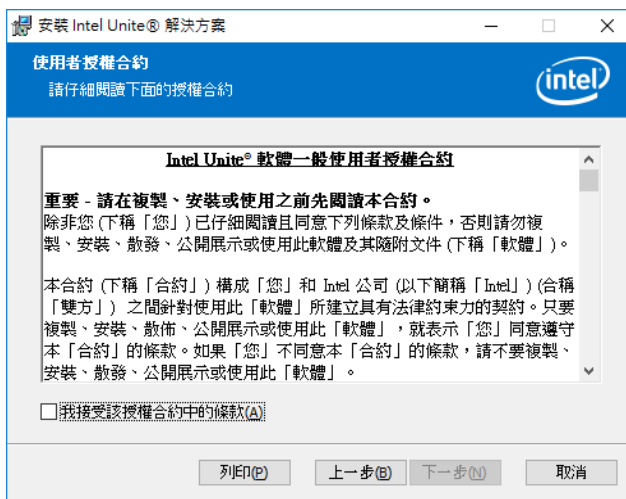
安裝 Intel Unite® 解決方案

使用者授權合約

請仔細閱讀下面的授權合約

(intel)

Intel Unite® 軟體一般使用者授權合約

重要 - 請在複製、安裝或使用之前先閱讀本合約。

除非您 (下稱「您」) 已仔細閱讀且同意下列條款及條件，否則請勿複製、安裝、散發、公開展示或使用此軟體及其隨附文件 (下稱「軟體」)。

本合約 (下稱「合約」) 構成「您」和 Intel 公司 (以下簡稱「Intel」) (合稱「雙方」) 之間針對使用此「軟體」所建立具有法律約束力的契約。只要複製、安裝、散佈、公開展示或使用此「軟體」，就表示「您」同意遵守本「合約」的條款。如果「您」不同意本「合約」的條款，請不要複製、安裝、散發、公開展示或使用此「軟體」。

我接受該授權合約中的條款(A)

列印(P)

上一步(B)

下一步(N)

取消